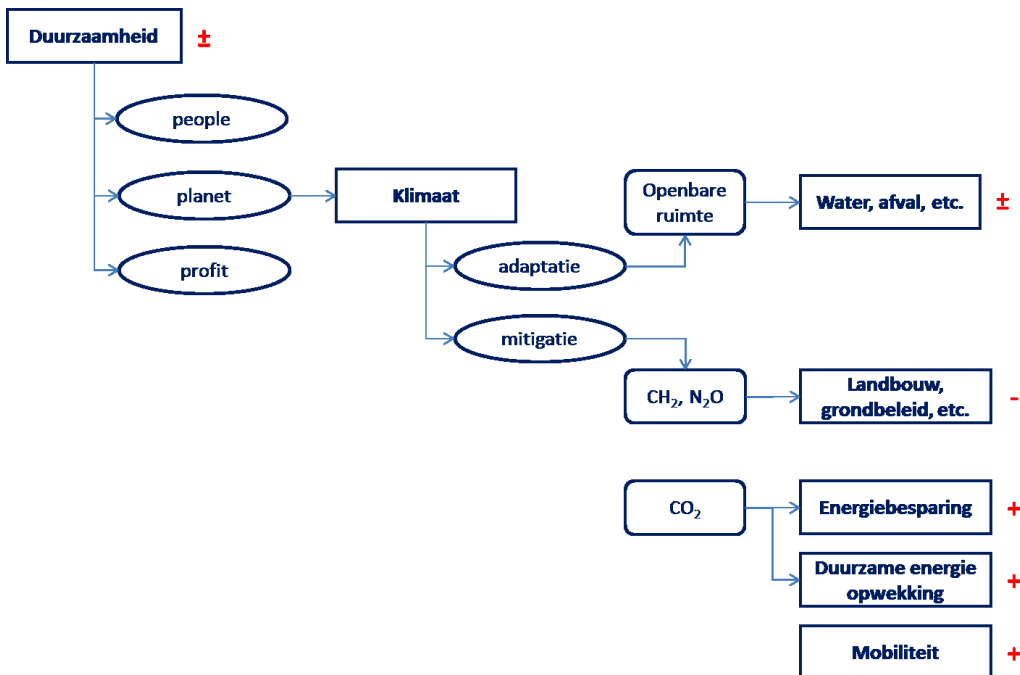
Duurzaamheid ±

people

planet

profit

Klimaat

adaptatie

mitigatie

Openbare ruimte

Water, afval, etc. ±

$CH_2$, $N_2O$

Landbouw, grondbeleid, etc. -

$CO_2$

Energiebesparing +

Duurzame energie opwekking +

Mobiliteit +